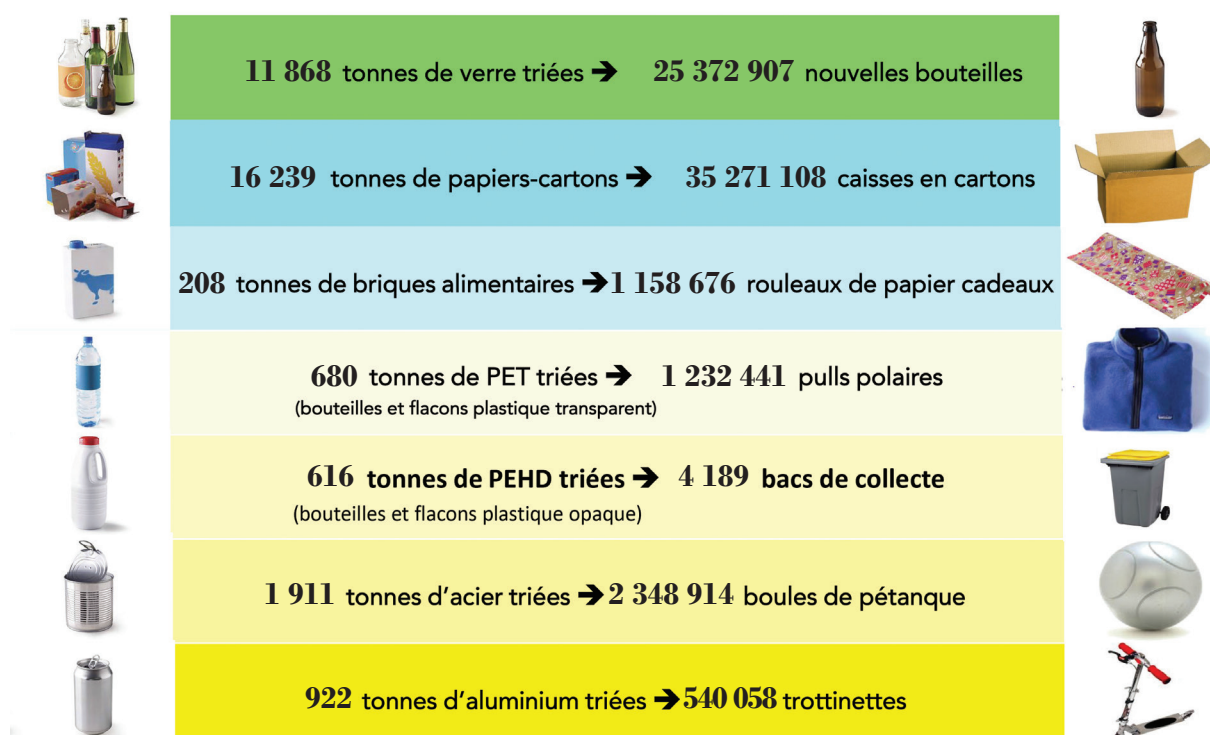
11 868 tonnes de verre triées ➔ 25 372 907 nouvelles bouteilles

16 239 tonnes de papiers-cartons ➔ 35 271 108 caisses en cartons

208 tonnes de briques alimentaires ➔ 1 158 676 rouleaux de papier cadeaux

680 tonnes de PET triées ➔ 1 232 441 pulls polaires
(bouteilles et flacons plastique transparent)

616 tonnes de PEHD triées ➔ 4 189 bacs de collecte
(bouteilles et flacons plastique opaque)

1 911 tonnes d'acier triées ➔ 2 348 914 boules de pétanque

922 tonnes d'aluminium triées ➔ 540 058 trottinettes